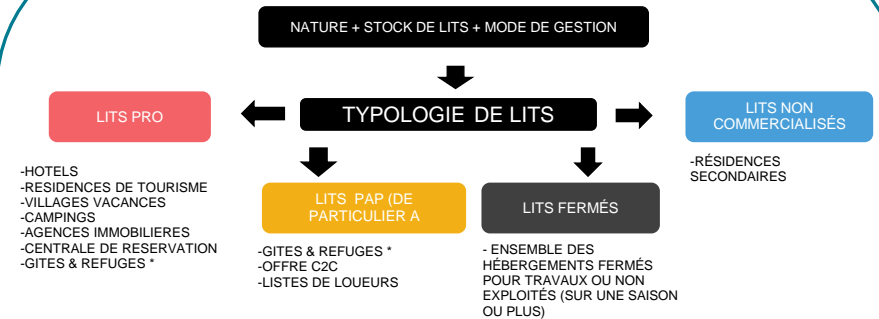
NATURE + STOCK DE LITS + MODE DE GESTION

TYPOLOGIE DE LITS

LITS PRO

-HOTELS
-RESIDENCES DE TOURISME
-VILLAGES VACANCES
-CAMPINGS
-AGENCES IMMOBILIERES
-CENTRALE DE RESERVATION
-GITES & REFUGES *

LITS PAP (DE PARTICULIER A

-GITES & REFUGES *
-OFFRE C2C
-LISTES DE LOUEURS

LITS FERMÉS

- ENSEMBLE DES HÉBERGEMENTS FERMÉS POUR TRAVAUX OU NON EXPLOITÉS (SUR UNE SAISON OU PLUS)

LITS NON COMMERCIALISÉS

-RÉSIDENCES SECONDAIRES